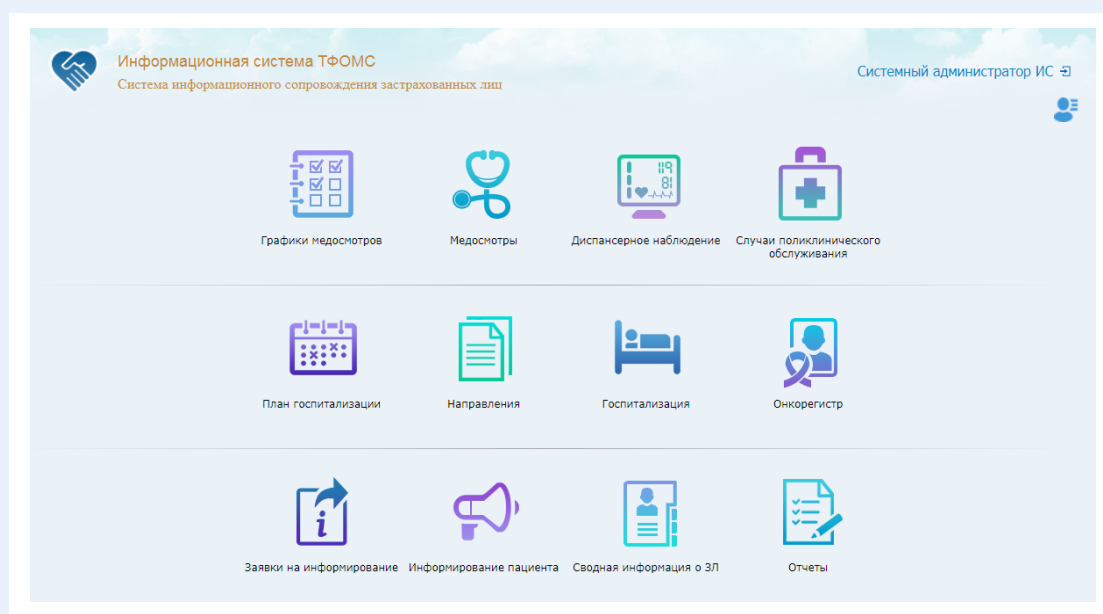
Информационная система ТФОМС
Система информационного сопровождения застрахованных лиц

Системный администратор ИС

Графики медосмотров
Медосмотры
Диспансерное наблюдение
Случаи поликлинического обслуживания

План госпитализации
Направления
Госпитализация
Онкорегистр

Заявки на информирование
Информирование пациента
Сводная информация о ЗЛ
Отчеты